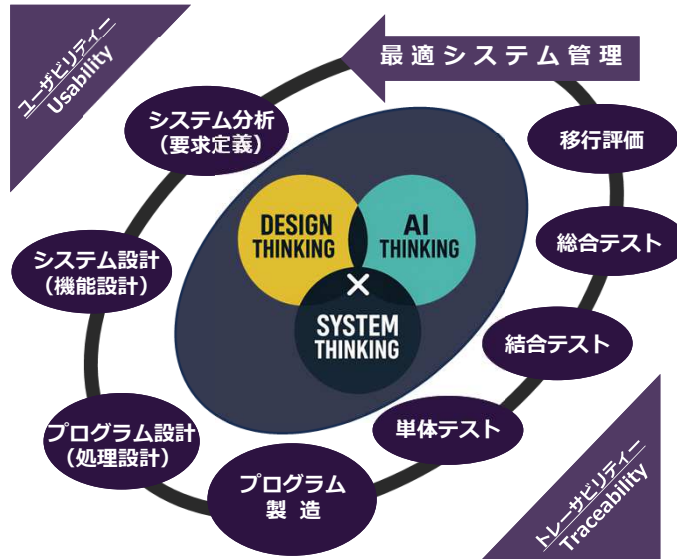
ユーザビリティー
Usability

最適システム管理

システム分析
（要求定義）

移行評価

DESIGN THINKING

AI THINKING

×

SYSTEM THINKING

総合テスト

システム設計
（機能設計）

結合テスト

プログラム設計
（処理設計）

単体テスト

プログラム
製造

トレーサビリティー
Traceability